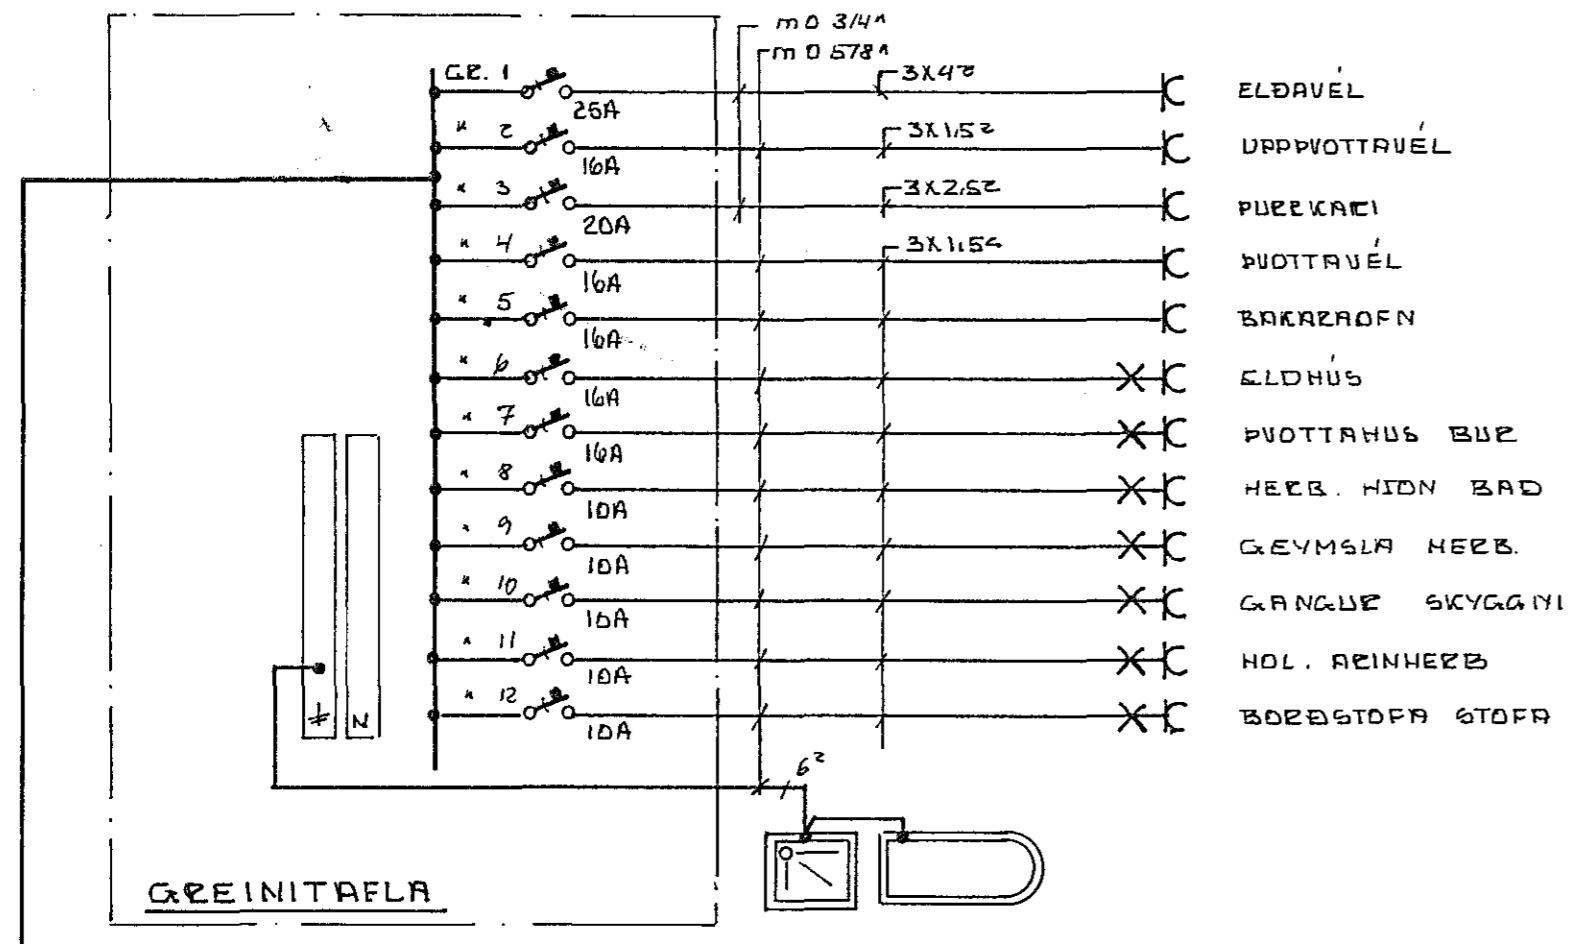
mD 3/4ⁿ
mD 578ⁿ
GR. 1
26A
" 2
16A
" 3
20A
" 4
16A
" 5
16A
" 6
16A
" 7
16A
" 8
10A
" 9
10A
" 10
16A
" 11
10A
" 12
10A
3X4²
3X1,5²
3X2,5²
3X1,5⁴
ELDAVÉL
UPPÞVOTTAVÉL
ÞURRKARI
ÞVOTTAVÉL
BAKARAOFN
ELDHÚS
ÞVOTTAHÚS BÚR
HERB. HJÓN BAÐ
GEYMSLA HERB.
GANGUR SKYGGNI
HOL. AÐINHERB
BORÐSTOFA STOFA
$\neq$
N
6²
GREINITAFLA